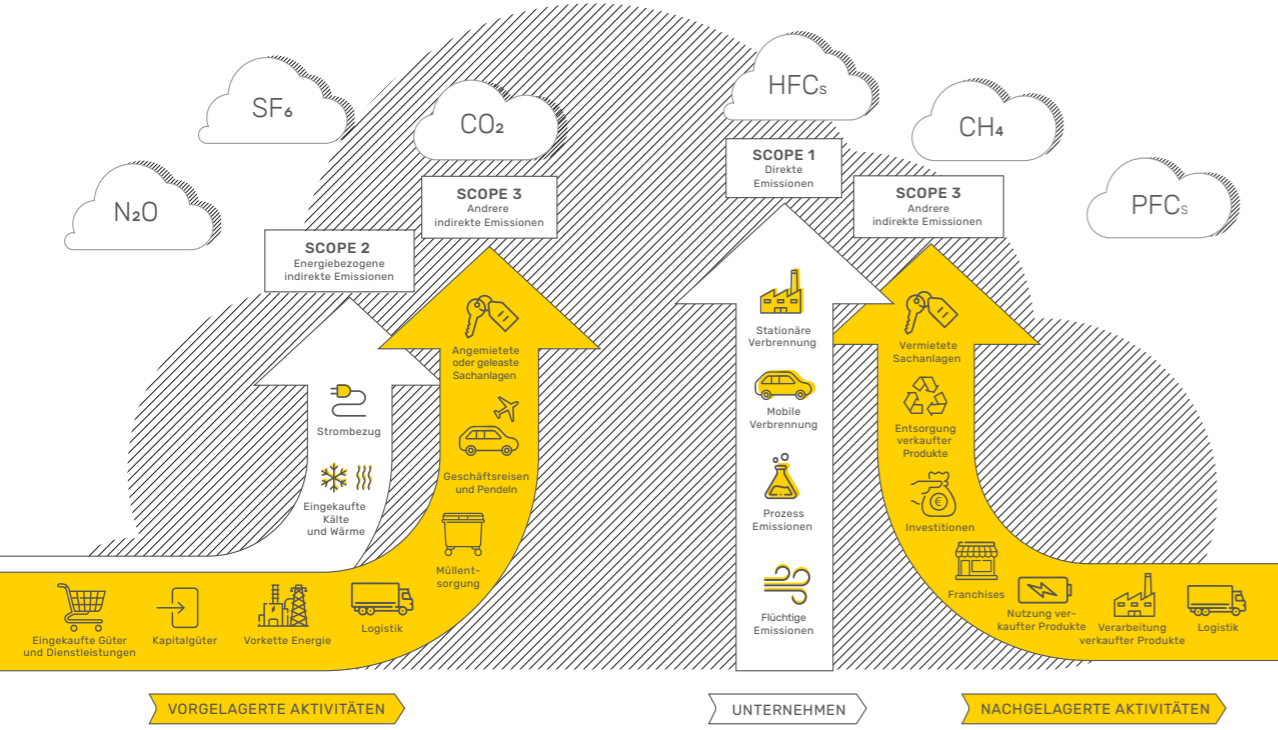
$N_2O$

$SF_6$

$CO_2$

$HFC_S$

$CH_4$

$PFC_S$

SCOPE 2
Energiebezogene indirekte Emissionen

SCOPE 3
Andrere indirekte Emissionen

SCOPE 1
Direkte Emissionen

SCOPE 3
Andrere indirekte Emissionen

Strombezug

Eingekaufte Kälte und Wärme

Angemietete oder geleaste Sachanlagen

Geschäftsreisen und Pendeln

Müllentsorgung

Eingekaufte Güter und Dienstleistungen

Kapitalgüter

Vorkette Energie

Logistik

Stationäre Verbrennung

Mobile Verbrennung

Prozess Emissionen

Flüchtige Emissionen

Vermietete Sachanlagen

Entsorgung verkaufter Produkte

Investitionen

Franchises

Nutzung verkaufter Produkte

Verarbeitung verkaufter Produkte

Logistik

VORGELAGERTE AKTIVITÄTEN

UNTERNEHMEN

NACHGELAGERTE AKTIVITÄTEN